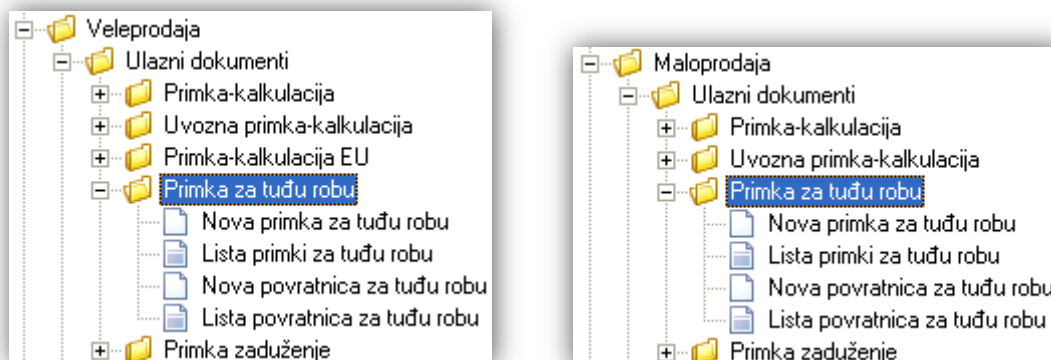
Veleprodaja
Ulazni dokumenti
Primka-kalkulacija
Uvozna primka-kalkulacija
Primka-kalkulacija EU
Primka za tuđu robu
Nova primka za tuđu robu
Lista primki za tuđu robu
Nova povratnica za tuđu robu
Lista povratnica za tuđu robu
Primka zaduženje

Maloprodaja
Ulazni dokumenti
Primka-kalkulacija
Uvozna primka-kalkulacija
Primka za tuđu robu
Nova primka za tuđu robu
Lista primki za tuđu robu
Nova povratnica za tuđu robu
Lista povratnica za tuđu robu
Primka zaduženje